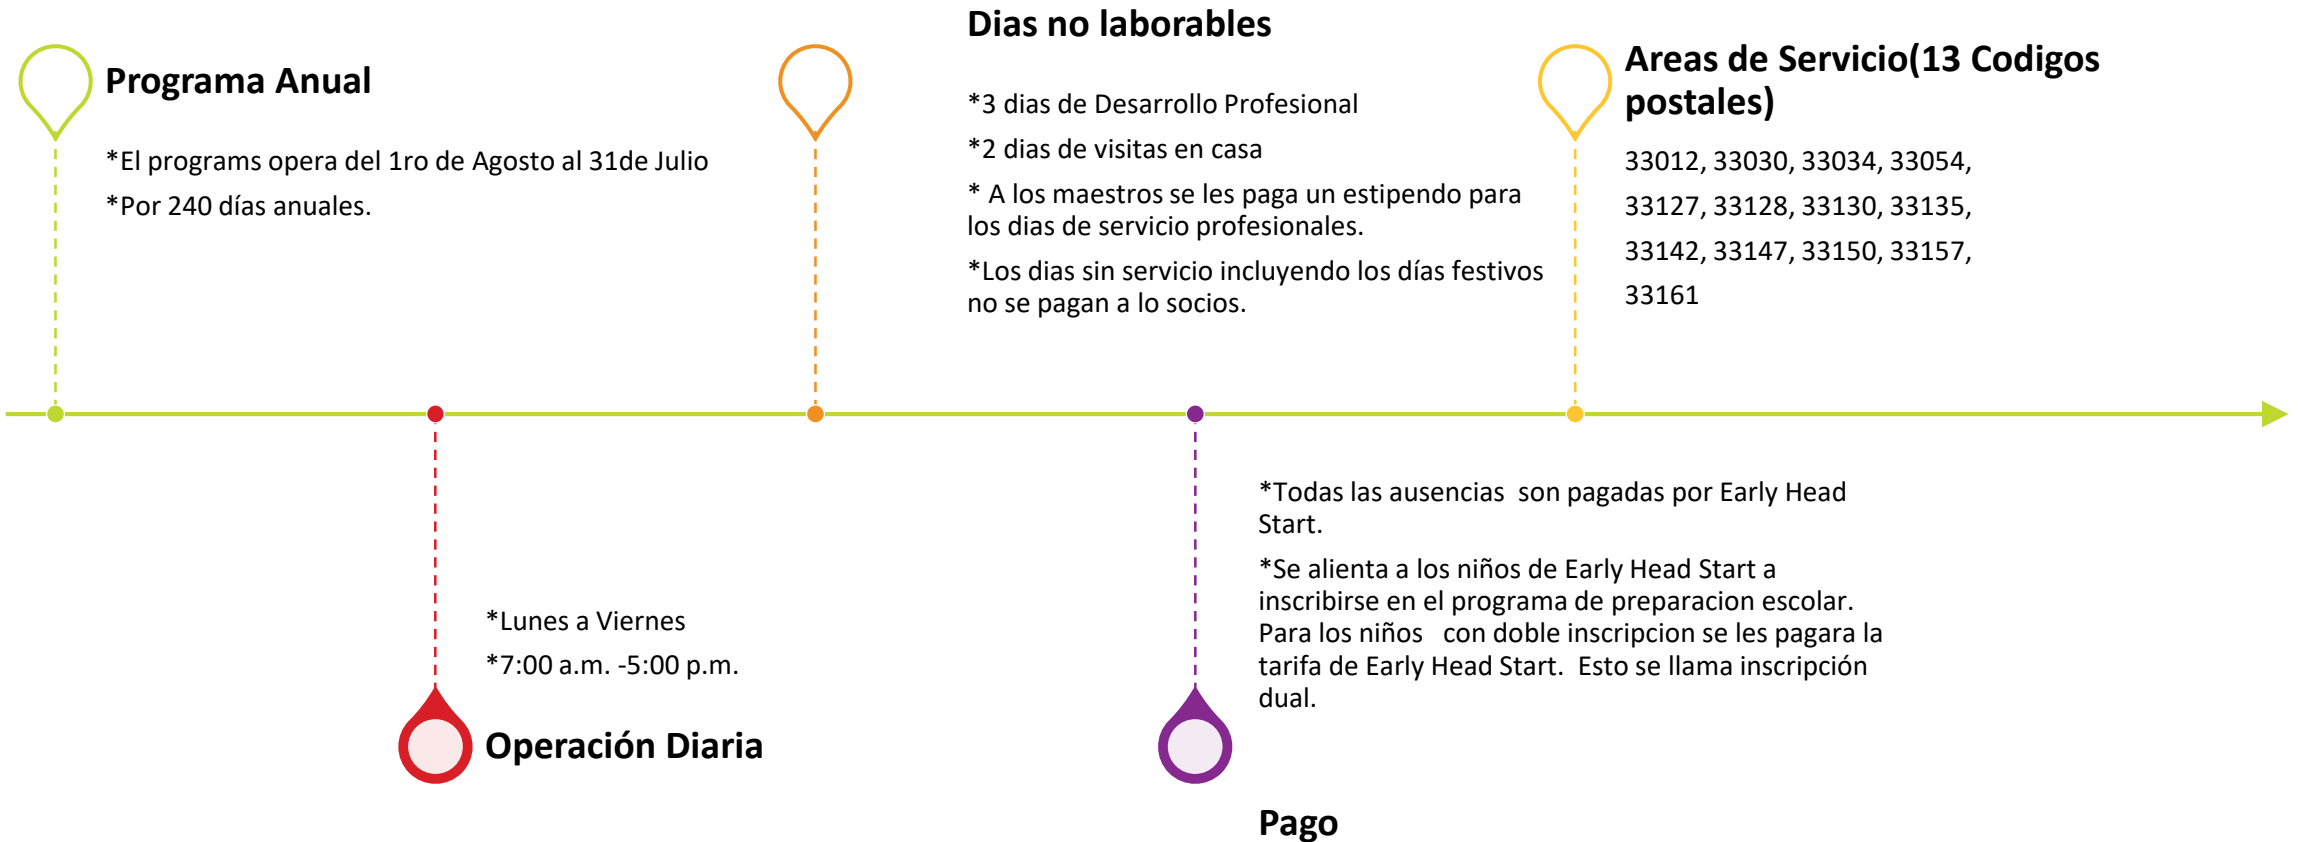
Programa Anual

*El programs opera del 1ro de Agosto al 31de Julio

*Por 240 días anuales.

Dias no laborables

*3 dias de Desarrollo Profesional

*2 dias de visitas en casa

* A los maestros se les paga un estipendo para los dias de servicio profesionales.

*Los dias sin servicio incluyendo los días festivos no se pagan a lo socios.

Areas de Servicio(13 Codigos postales)

33012, 33030, 33034, 33054, 33127, 33128, 33130, 33135, 33142, 33147, 33150, 33157, 33161

*Lunes a Viernes

*7:00 a.m. -5:00 p.m.

Operación Diaria

*Todas las ausencias son pagadas por Early Head Start.

*Se alienta a los niños de Early Head Start a inscribirse en el programa de preparacion escolar. Para los niños con doble inscripcion se les pagara la tarifa de Early Head Start. Esto se llama inscripción dual.

Pago